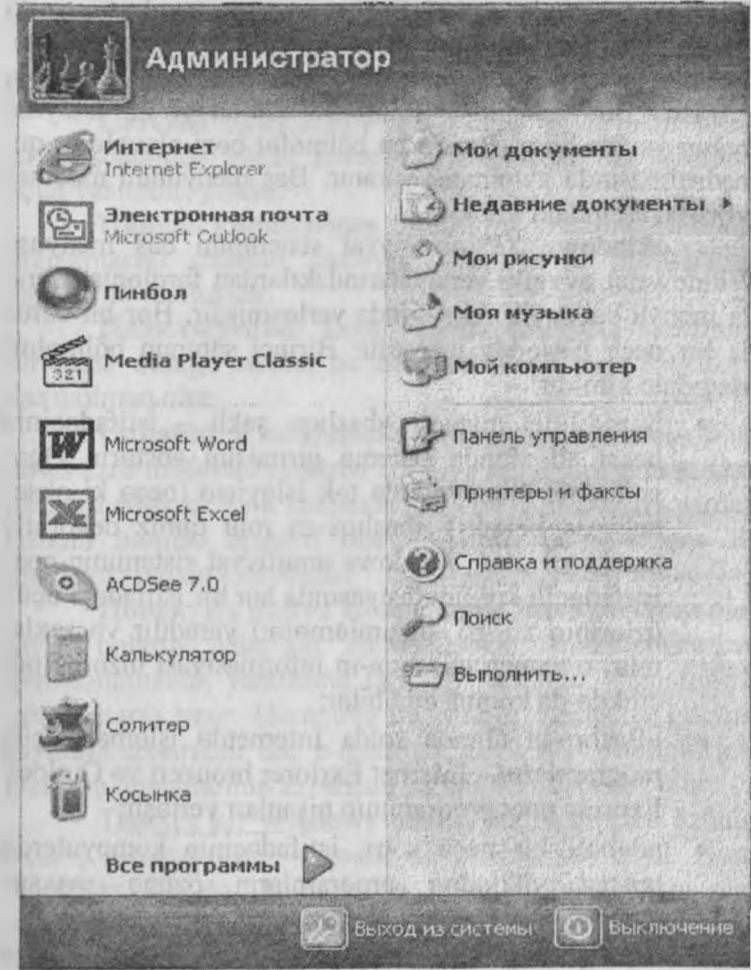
Администратор

Интернет
Internet Explorer

Электронная почта
Microsoft Outlook

Пинбол

Media Player Classic

Microsoft Word

Microsoft Excel

ACDSee 7.0

Калькулятор

Солитер

Косынка

Все программы

Мои документы

Недавние документы

Мои рисунки

Моя музыка

Мой компьютер

Панель управления

Принтеры и факсы

Справка и поддержка

Поиск

Выполнить...

Выход из системы

Выключение